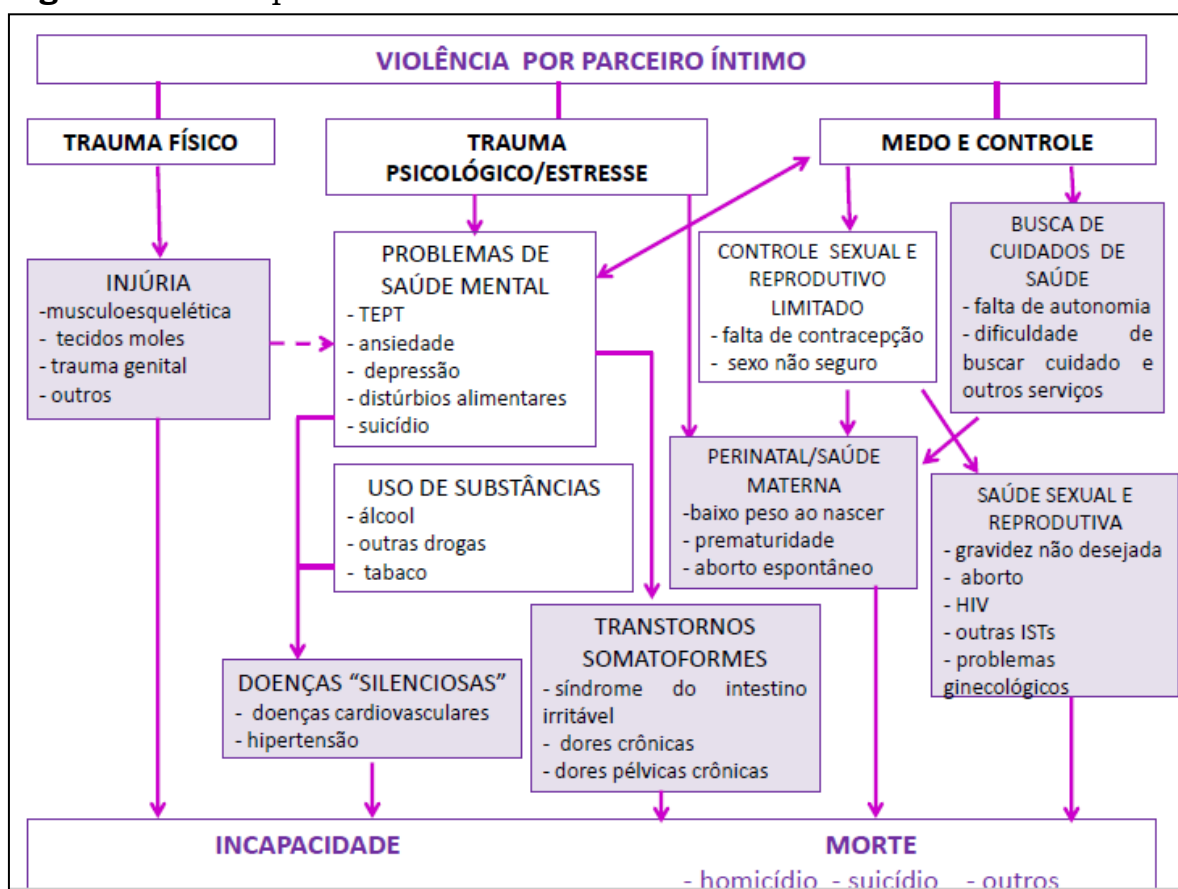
VIOLÊNCIA POR PARCEIRO ÍNTIMO

TRAUMA FÍSICO

TRAUMA PSICOLÓGICO/ESTRESSE

MEDO E CONTROLE

INJÚRIA
-musculoesquelética
- tecidos moles
- trauma genital
- outros

PROBLEMAS DE SAÚDE MENTAL
- TEPT
- ansiedade
- depressão
- distúrbios alimentares
- suicídio

CONTROLE SEXUAL E REPRODUTIVO LIMITADO
- falta de contracepção
- sexo não seguro

BUSCA DE CUIDADOS DE SAÚDE
- falta de autonomia
- dificuldade de buscar cuidado e outros serviços

USO DE SUBSTÂNCIAS
- álcool
- outras drogas
- tabaco

PERINATAL/SAÚDE MATERNA
-baixo peso ao nascer
- prematuridade
- aborto espontâneo

SAÚDE SEXUAL E REPRODUTIVA
- gravidez não desejada
- aborto
- HIV
- outras ISTs
- problemas ginecológicos

TRANSTORNOS SOMATOFORMES
- síndrome do intestino irritável
- dores crônicas
- dores pélvicas crônicas

DOENÇAS "SILENCIOSAS"
- doenças cardiovasculares
- hipertensão

INCAPACIDADE

MORTE
- homicídio - suicídio - outros